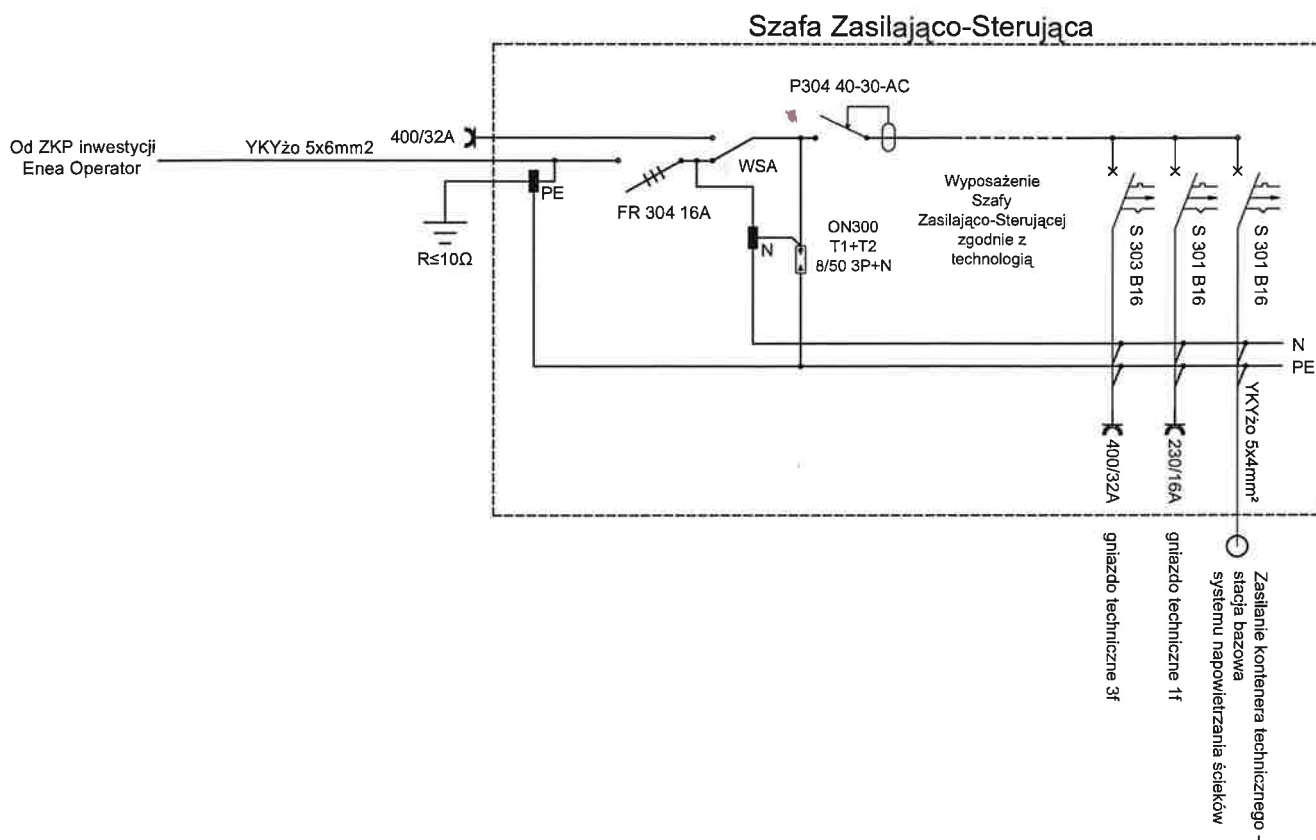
Szafa Zasilająco-Sterująca

P304 40-30-AC

Od ZKP inwestycji Enea Operator

YKYżo 5x6mm2

400/32A

WSA

FR 304 16A

PE

R≤10Ω

N

ON300 T1+T2 8/50 3P+N

Wyposażenie Szafy Zasilająco-Sterującej zgodnie z technologią

S 303 B16

S 301 B16

S 301 B16

N

PE

400/32A

230/16A

YKYżo 5x4mm²

gniazdo techniczne 3f

gniazdo techniczne 1f

Zasilanie kontenera technicznego - stacja bazowa systemu napowietrzania ścieków